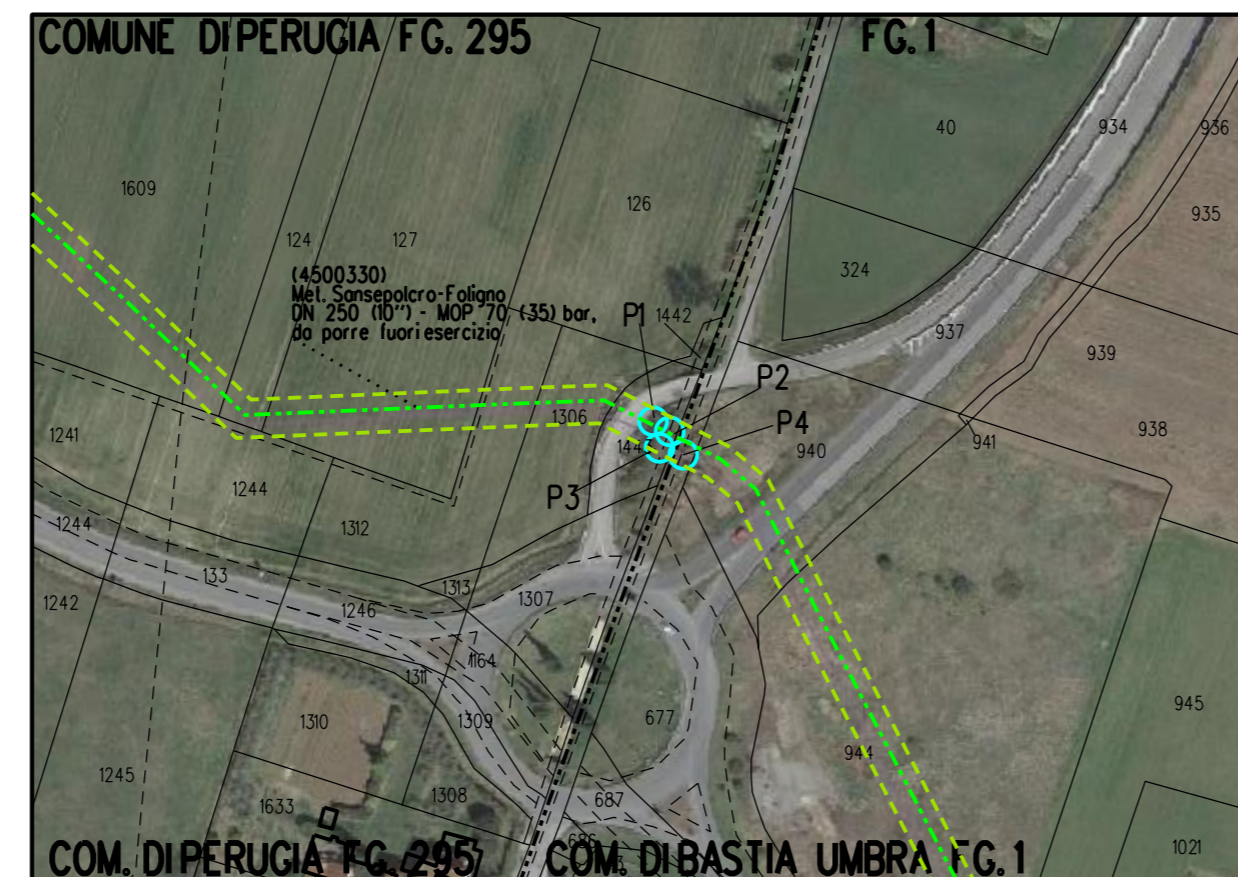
COMUNE DIPERUGIA FG. 295

FG. 1

1609

124

127

126

40

934

936

935

324

(4500330)
Met. Sansepolcro-Foligno
DN 250 (10") - MOP 70 (35) bar,
da porre fuori esercizio

P1

1442

937

939

P2

1306

P4

940

941

938

1241

144

P3

1244

1244

1312

133

1313

1307

1242

1246

1164

1311

677

945

1310

1309

944

1245

1633

1308

687

686

1021

COM. DIPERUGIA FG. 295

COM. DIBASTIA UMBRA FG. 1